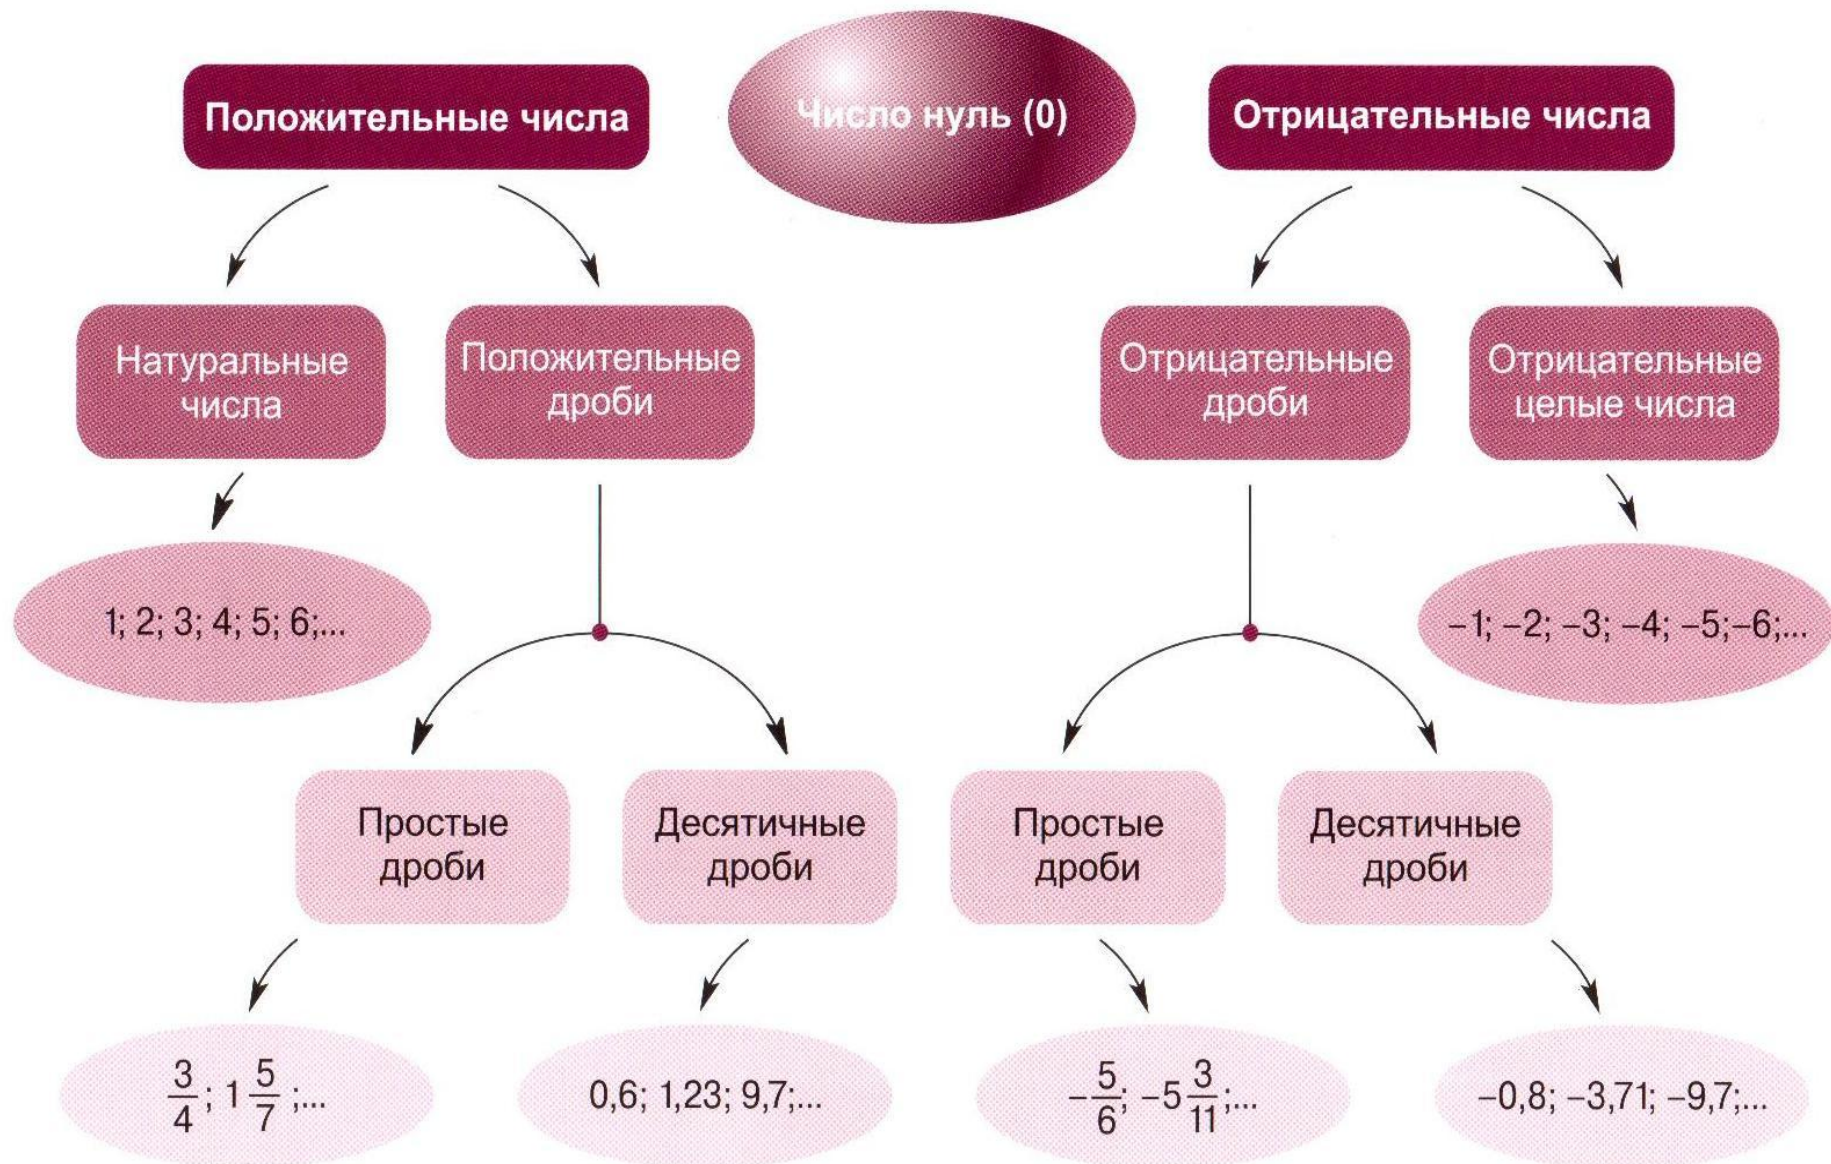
Положительные числа

Число нуль (0)

Отрицательные числа

Натуральные числа

Положительные дроби

Отрицательные дроби

Отрицательные целые числа

1; 2; 3; 4; 5; 6;...

–1; –2; –3; –4; –5;–6;...

Простые дроби

Десятичные дроби

Простые дроби

Десятичные дроби

$\frac{3}{4}$; $1\frac{5}{7}$ ;...

0,6; 1,23; 9,7;...

$-\frac{5}{6}$; $-5\frac{3}{11}$;...

–0,8; –3,71; –9,7;...